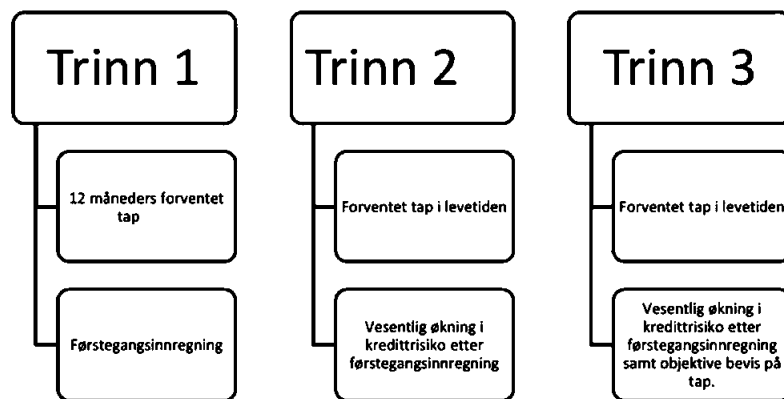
Trinn 1

12 måneders forventet tap

Førstegangsinnregning

Trinn 2

Forventet tap i levetiden

Vesentlig økning i kredittrisiko etter førstegangsinnregning

Trinn 3

Forventet tap i levetiden

Vesentlig økning i kredittrisiko etter førstegangsinnregning samt objektive bevis på tap.